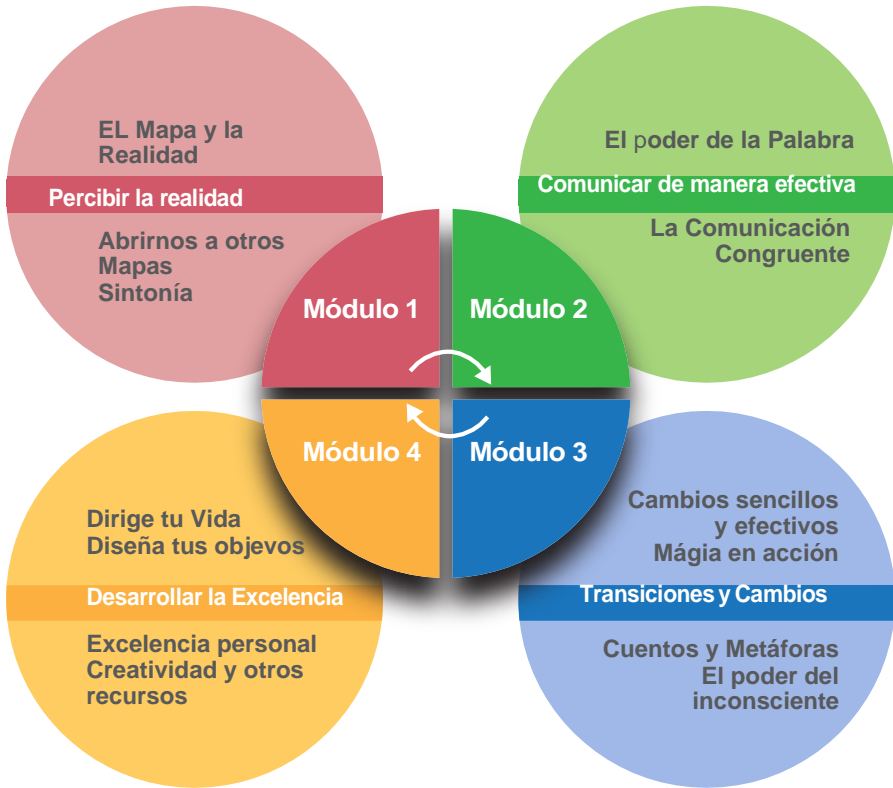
EL Mapa y la Realidad

Percibir la realidad

Abrirnos a otros Mapas
Sintonía

El poder de la Palabra

Comunicar de manera efectiva

La Comunicación Congruente

Módulo 1

Módulo 2

Módulo 4

Módulo 3

Dirige tu Vida
Diseña tus objevos

Desarrollar la Excelencia

Excelencia personal
Creatividad y otros recursos

Cambios sencillos y efectivos
Mágia en acción

Transiciones y Cambios

Cuentos y Metáforas
El poder del inconsciente